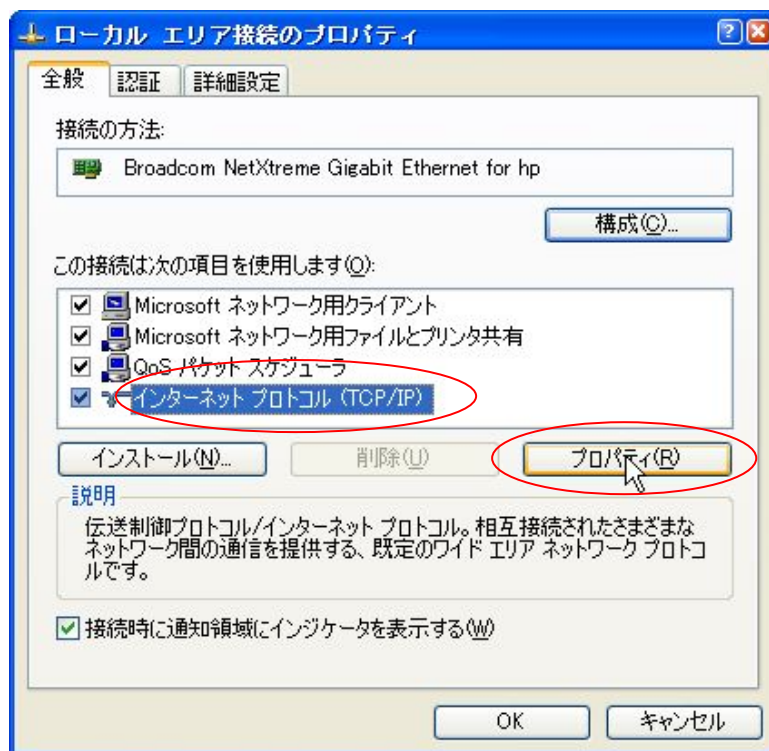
ローカル エリア接続のプロパティ

全般 | 認証 | 詳細設定

接続の方法:

Broadcom NetXtreme Gigabit Ethernet for hp

構成(C)...

この接続は次の項目を使用します(O):

☑ Microsoft ネットワーク用クライアント
☑ Microsoft ネットワーク用ファイルとプリンタ共有
☑ QoS パケット スケジューラ
☑ インターネット プロトコル (TCP/IP)

インストール(N)... | 削除(U) | プロパティ(R)

説明

伝送制御プロトコル/インターネット プロトコル。相互接続されたさまざまなネットワーク間の通信を提供する、既定のワイド エリア ネットワーク プロトコルです。

☑ 接続時に通知領域にインジケータを表示する(W)

OK | キャンセル